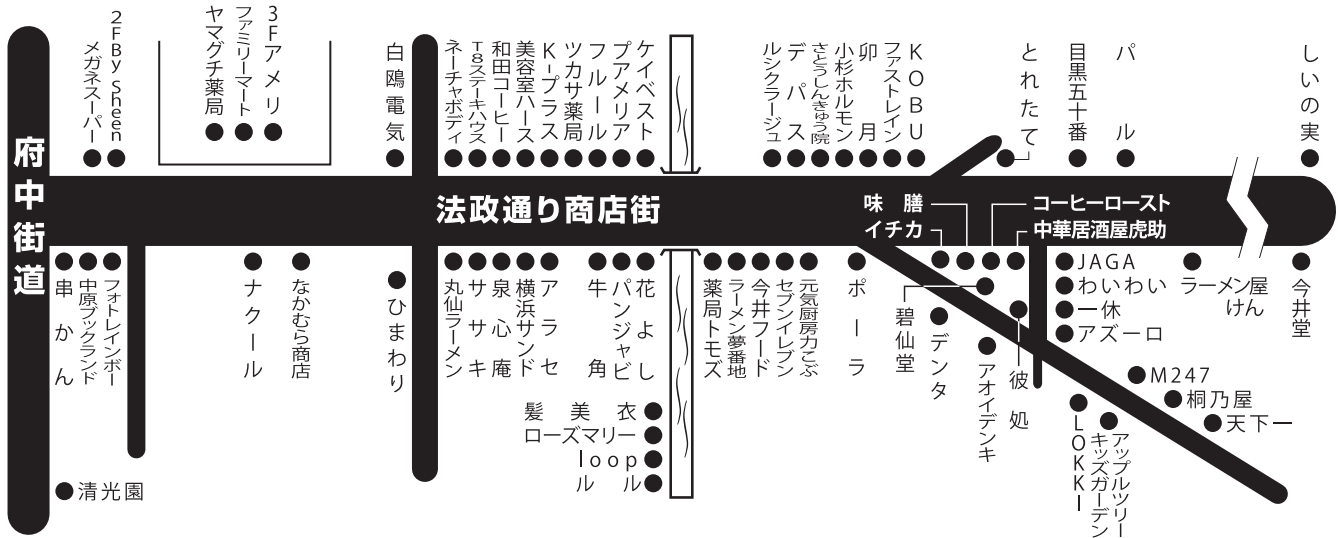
府中街道

法政通り商店街

メガネスーパー
2F By Sheen
ヤマグチ薬局
ファミリーマート
3F アメリ
白鴎電気
ネーチャボディ
T8ステーキハウス
和田コーヒー
美容室ハース
K-プラス
ツカサ薬局
フルール
プアメリア
ケイベスト
ルシクラージュ
デパス
さとうしんきゅう院
小杉ホルモン
卵月
ファストレイン
KOBU
とれたて
目黒五十番
パル
しいの実

味膳
イチカ
コーヒーロースト
中華居酒屋虎助

串かん
中原ブックランド
フォトレインボー
ナクール
なかむら商店
ひまわり
丸仙ラーメン
ササキ
泉心庵
横浜サンド
アラセ
牛角
パンジャビ
花よし
薬局トモズ
ラーメン夢番地
今井フード
セブンイレブン
元気厨房カこぶ
ポーラ
碧仙堂
デンタ
アオイデンキ
彼処
JAGA
わいわい
一休
アズーロ
ラーメン屋けん
今井堂
M247
桐乃屋
天下一
LOKKI
アップルツリーキッズガーデン

髪美衣
ローズマリー
loop
ルプル
清光園